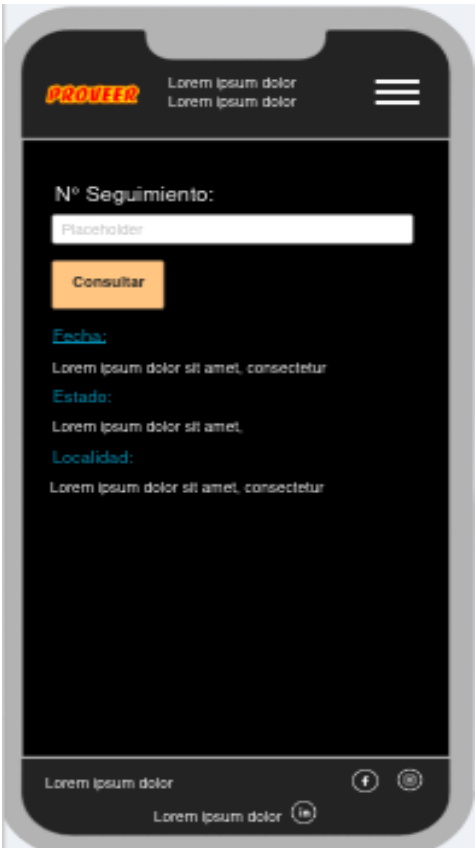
PROVEER
Lorem ipsum dolor
Lorem ipsum dolor

Nº Seguimiento:
Placeholder
Consultar

Fecha:
Lorem ipsum dolor sit amet, consectetur
Estado:
Lorem ipsum dolor sit amet,
Localidad:
Lorem ipsum dolor sit amet, consectetur

Lorem ipsum dolor
Lorem ipsum dolor